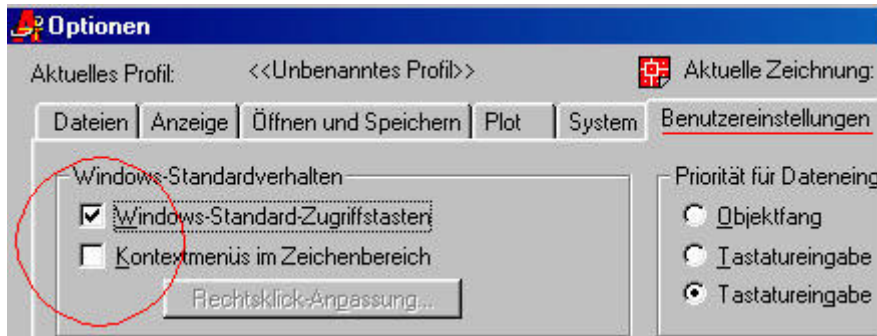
Optionen

Aktuelles Profil: <<Unbenanntes Profil>>

Aktuelle Zeichnung:

Dateien | Anzeige | Öffnen und Speichern | Plot | System | Benutzereinstellungen

Windows-Standardverhalten

Windows-Standard-Zugriffstasten

Kontextmenüs im Zeichenbereich

Rechtsklick-Anpassung...

Priorität für Dateneing

Objektfang

Tastatureingabe

Tastatureingabe